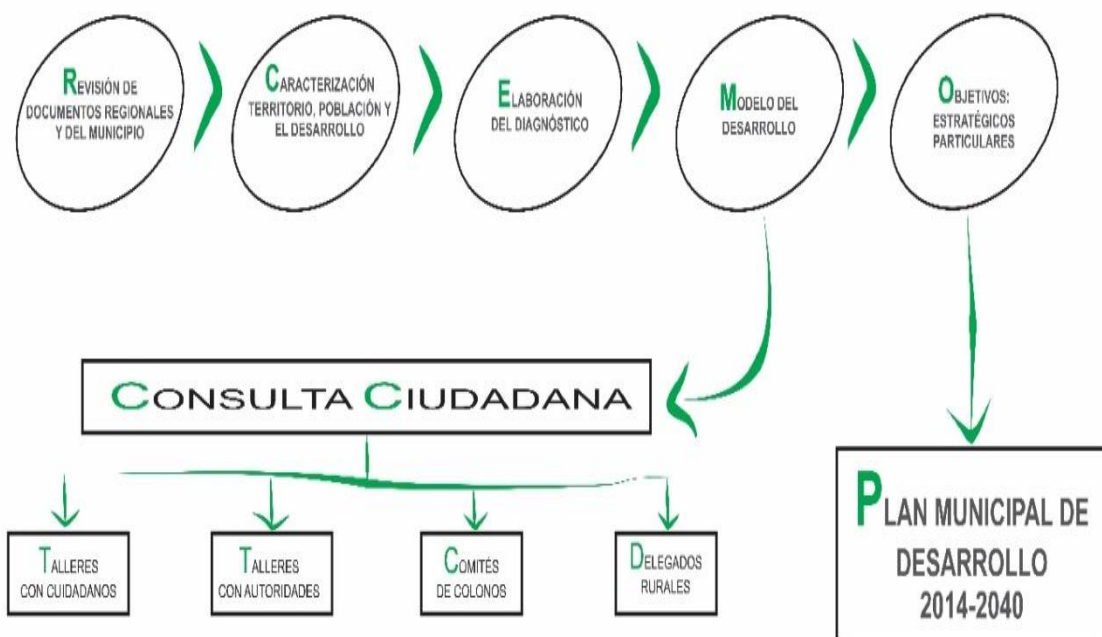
REVISIÓN DE DOCUMENTOS REGIONALES Y DEL MUNICIPIO

CARACTERIZACIÓN TERRITORIO, POBLACIÓN Y EL DESARROLLO

ELABORACIÓN DEL DIAGNÓSTICO

MODELO DEL DESARROLLO

OBJETIVOS: ESTRATÉGICOS PARTICULARES

CONSULTA CIUDADANA

TALLERES CON CUIDADANOS

TALLERES CON AUTORIDADES

COMITÉS DE COLONOS

DELEGADOS RURALES

PLAN MUNICIPAL DE DESARROLLO 2014-2040